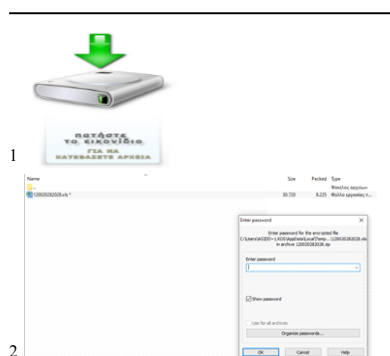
ΠΑΤΗΣΤΕ ΤΟ ΕΙΚΟΝΙΔΙΟ ΓΙΑ ΝΑ ΚΑΤΕΒΑΣΕΤΕ ΑΡΧΕΙΑ

1

| Name | Size | Packed | Type |
|---|---|---|---|
| .. | | | Φάκελος αρχείων |
| 120020282028.xls * | 30.720 | 8.225 | Φύλλο εργασίας τ... |

Enter password

Enter password for the encrypted file C:\Users\k0020~1.K00\AppData\Local\Temp\...\120020282028.xls in archive 120020282028.zip

Enter password

Show password

Use for all archives

Organize passwords...

OK Cancel Help

2